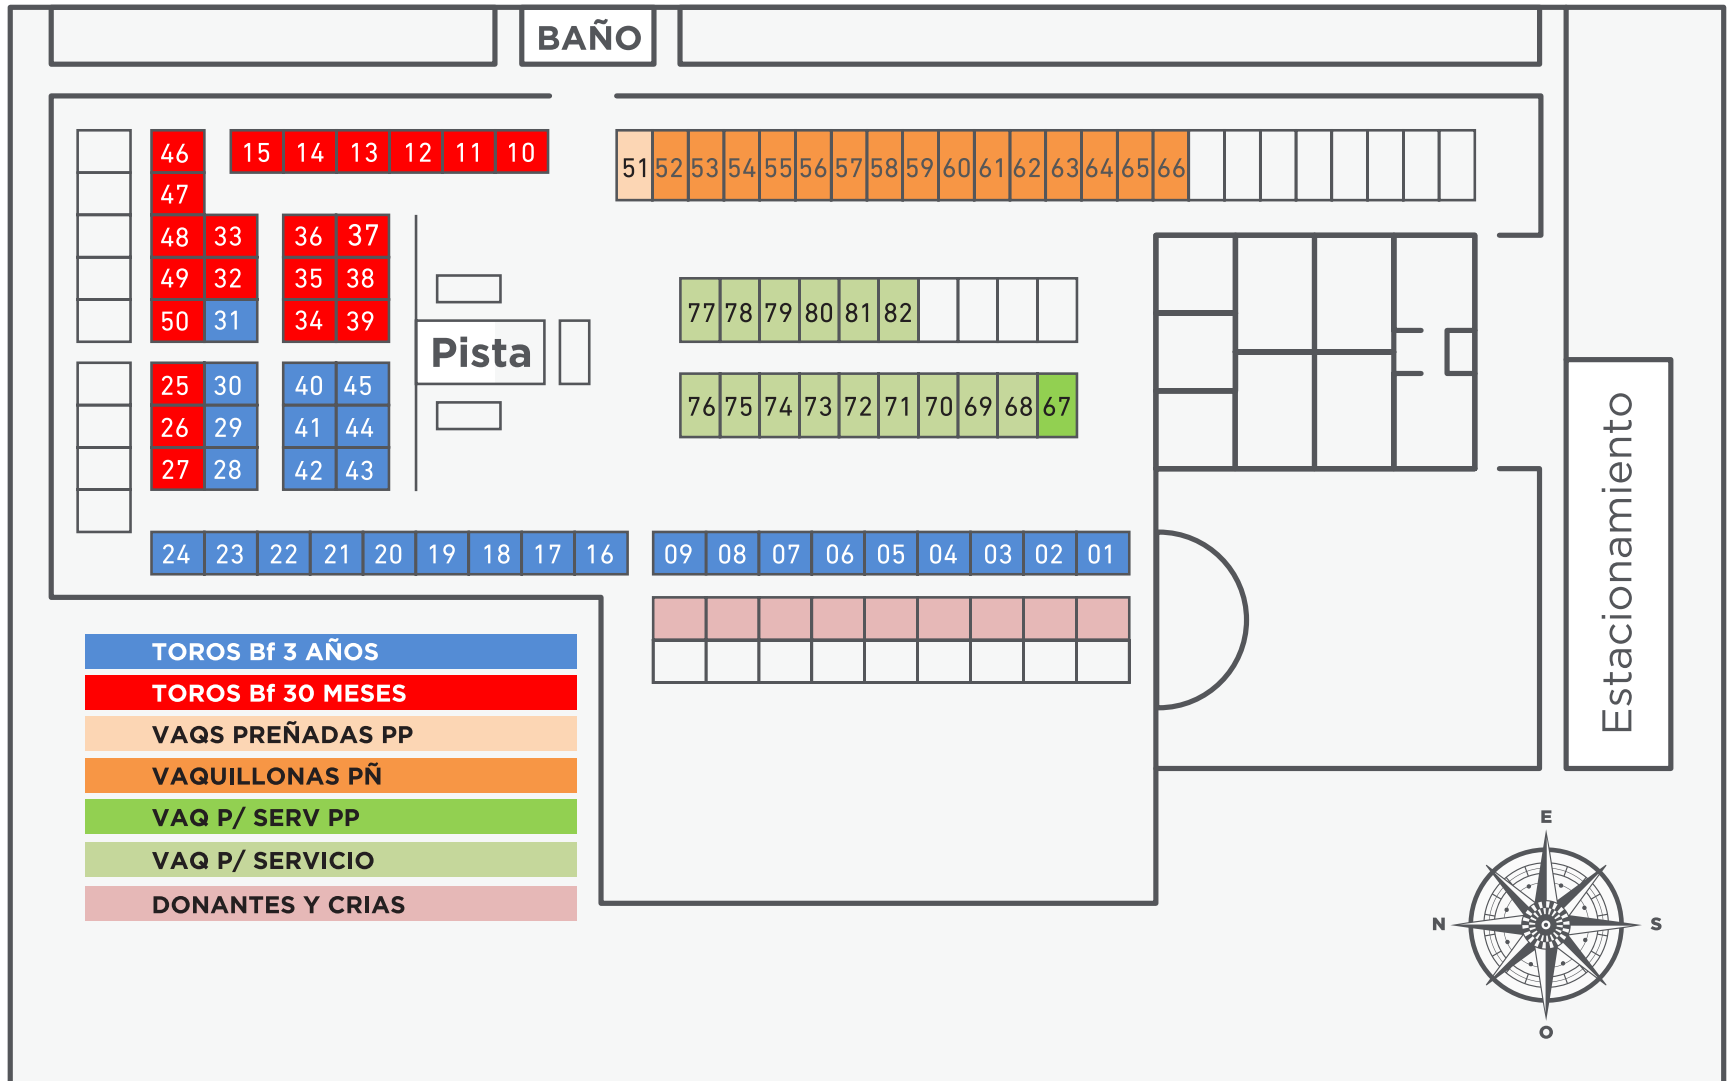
BAÑO

46
47
48 33
49 32
50 31

15 14 13 12 11 10

36 37
35 38
34 39

51 52 53 54 55 56 57 58 59 60 61 62 63 64 65 66

Pista

77 78 79 80 81 82

76 75 74 73 72 71 70 69 68 67

25 30
26 29
27 28

40 45
41 44
42 43

24 23 22 21 20 19 18 17 16

09 08 07 06 05 04 03 02 01

Estacionamiento

TOROS Bf 3 AÑOS
TOROS Bf 30 MESES
VAQS PREÑADAS PP
VAQUILLONAS PÑ
VAQ P/ SERV PP
VAQ P/ SERVICIO
DONANTES Y CRIAS

E
N
S
O